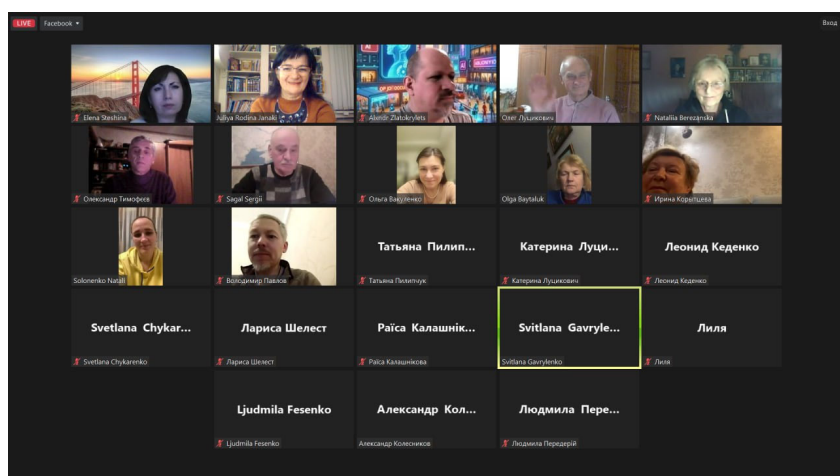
LIVE Facebook

Вхід

Elena Steshina

Juliya Rodina Janaki

Alexdr Zlatokrylets

Олег Луцикович

Nataliia Berezanska

Олександр Тимофеєв

Sagal Sergii

Ольга Вакуленко

Olga Baytaluk

Ирина Корытцева

Solonenko Natali

Володимир Павлов

Татьяна Пилип...

Татьяна Пилипчук

Катерина Луци...

Катерина Луцикович

Леонид Кеденко

Леонид Кеденко

Svetlana Chykar...

Svetlana Chykarenko

Лариса Шелест

Лариса Шелест

Раїса Калашнік...

Раїса Калашнікова

Svitlana Gavryle...

Svitlana Gavrylenko

Лиля

Лиля

Ljudmila Fesenko

Ljudmila Fesenko

Александр Кол...

Александр Колесников

Людмила Пере...

Людмила Передерій